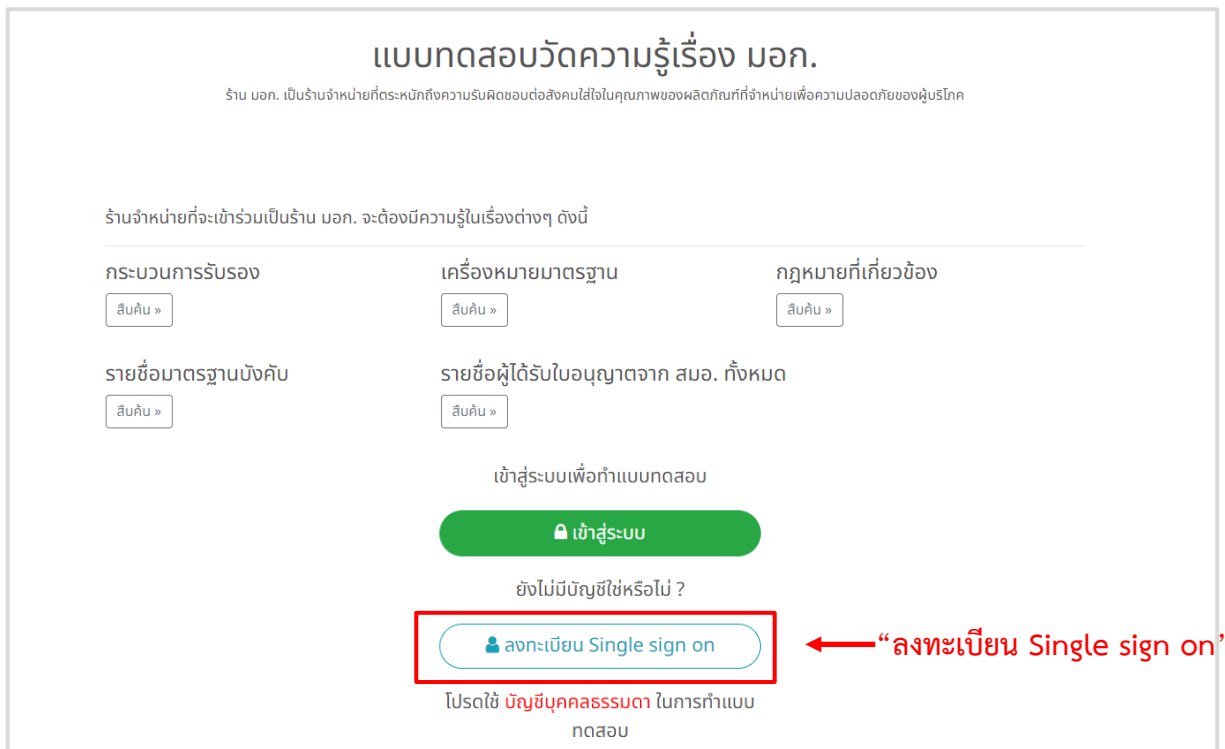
แบบทดสอบวัดความรู้เรื่อง มอก.

ร้าน มอก. เป็นร้านจำหน่ายที่ตระหนักถึงความรับผิดชอบต่อสังคมใส่ใจในคุณภาพของผลิตภัณฑ์ที่จำหน่ายเพื่อความปลอดภัยของผู้บริโภค

ร้านจำหน่ายที่จะเข้าร่วมเป็นร้าน มอก. จะต้องมีความรู้ในเรื่องต่างๆ ดังนี้

กระบวนการรับรอง
สืบค้น »

เครื่องหมายมาตรฐาน
สืบค้น »

กฎหมายที่เกี่ยวข้อง
สืบค้น »

รายชื่อมาตรฐานบังคับ
สืบค้น »

รายชื่อผู้ได้รับใบอนุญาตจาก สมอ. ทั้งหมด
สืบค้น »

เข้าสู่ระบบเพื่อทำแบบทดสอบ

เข้าสู่ระบบ

ยังไม่มีบัญชีใช่หรือไม่ ?

ลงทะเบียน Single sign on

“ลงทะเบียน Single sign on’

โปรดใช้ บัญชีบุคคลธรรมดา ในการทำแบบทดสอบ